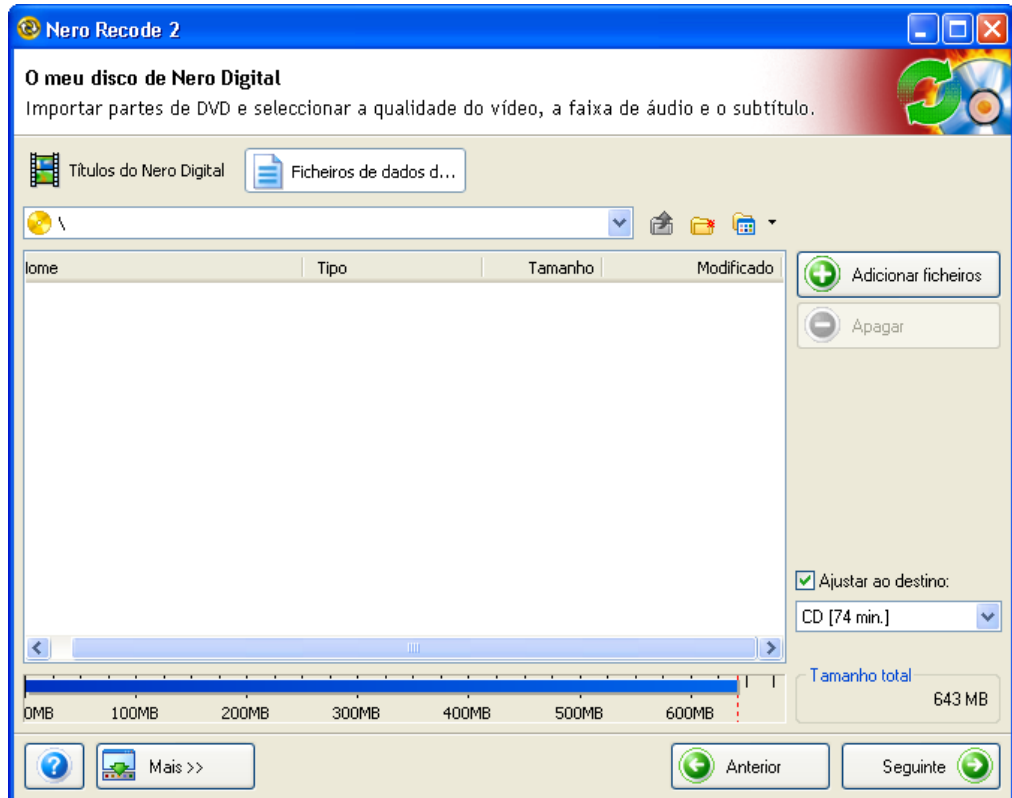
Nero Recode 2

O meu disco de Nero Digital
Importar partes de DVD e seleccionar a qualidade do vídeo, a faixa de áudio e o subtítulo.

Títulos do Nero Digital
Ficheiros de dados d...

\

| lome | Tipo | Tamanho | Modificado |
|---|---|---|---|

Adicionar ficheiros
Apagar

Ajustar ao destino:
CD [74 min.]

0MB 100MB 200MB 300MB 400MB 500MB 600MB

Tamanho total
643 MB

Mais >>
Anterior
Seguinte